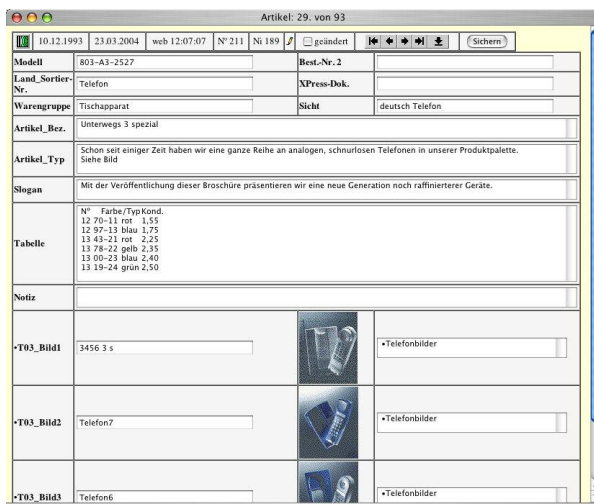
Artikel: 29. von 93

10.12.1993 | 23.03.2004 | web 12:07:07 | N° 211 | Ni 189 | geändert | Sichern

| | | | |
|---|---|---|---|
| Modell | 803-A3-2527 | Best.-Nr. 2 | |
| Land_Sortier-Nr. | Telefon | XPress-Dok. | |
| Warengruppe | Tischapparat | Sicht | deutsch Telefon |

Artikel_Bez. Unterwegs 3 spezial

Artikel_Typ Schon seit einiger Zeit haben wir eine ganze Reihe an analogen, schnurlosen Telefonen in unserer Produktpalette. Siehe Bild

Slogan Mit der Veröffentlichung dieser Broschüre präsentieren wir eine neue Generation noch raffinierterer Geräte.

Tabelle
N° Farbe/Typ Kond.
12 70-11 rot 1,55
12 97-13 blau 1,75
13 43-21 rot 2,25
13 78-22 gelb 2,35
13 00-23 blau 2,40
13 19-24 grün 2,50

Notiz

•T03_Bild1 3456 3 s •Telefonbilder

•T03_Bild2 Telefon7 •Telefonbilder

•T03_Bild3 Telefon6 •Telefonbilder